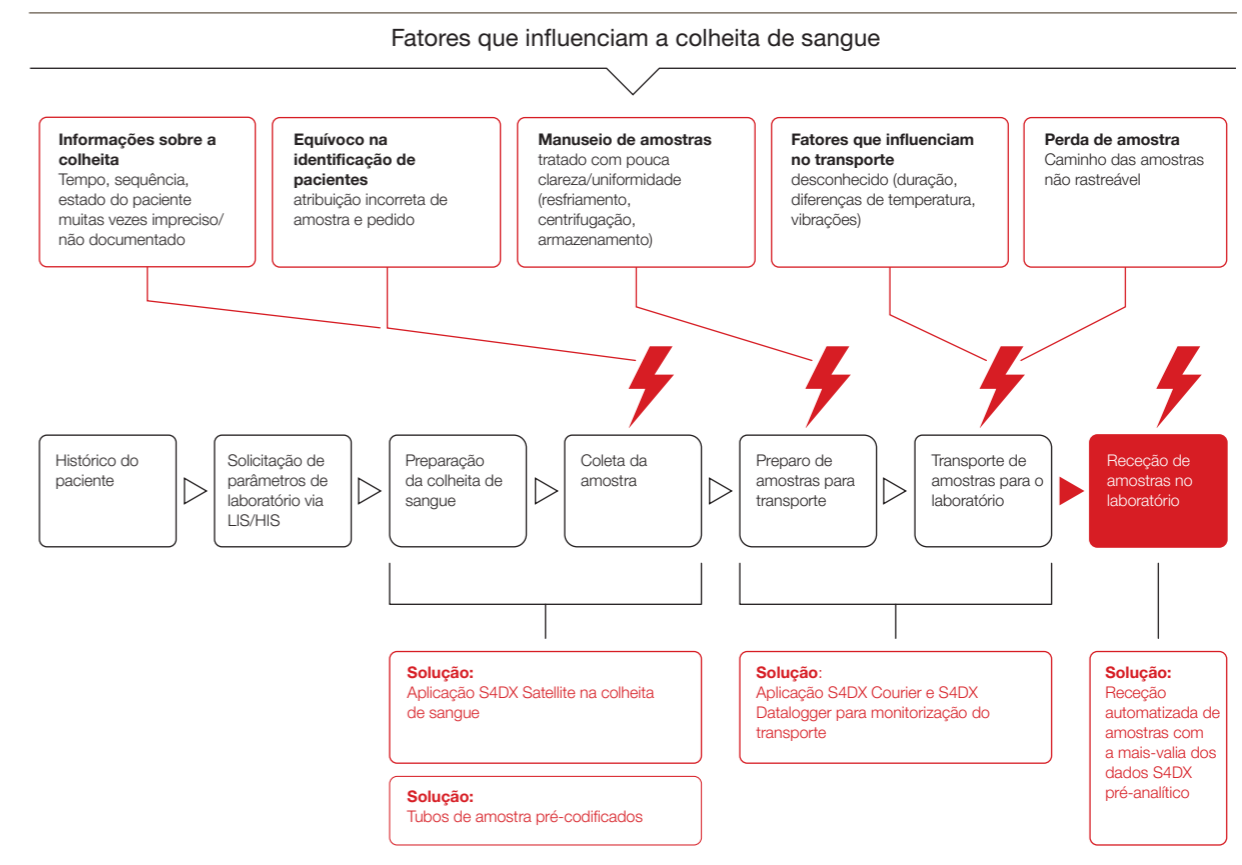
Fatores que influenciam a colheita de sangue

**Informações sobre a colheita**
Tempo, sequência, estado do paciente muitas vezes impreciso/ não documentado

**Equívoco na identificação de pacientes**
atribuição incorreta de amostra e pedido

**Manuseio de amostras**
tratado com pouca clareza/uniformidade (resfriamento, centrifugação, armazenamento)

**Fatores que influenciam no transporte**
desconhecido (duração, diferenças de temperatura, vibrações)

**Perda de amostra**
Caminho das amostras não rastreável

Histórico do paciente

Solicitação de parâmetros de laboratório via LIS/HIS

Preparação da colheita de sangue

Coleta da amostra

Preparo de amostras para transporte

Transporte de amostras para o laboratório

Receção de amostras no laboratório

**Solução:**
Aplicação S4DX Satellite na colheita de sangue

**Solução:**
Tubos de amostra pré-codificados

**Solução**:
Aplicação S4DX Courier e S4DX Datalogger para monitorização do transporte

**Solução:**
Receção automatizada de amostras com a mais-valia dos dados S4DX pré-analítico